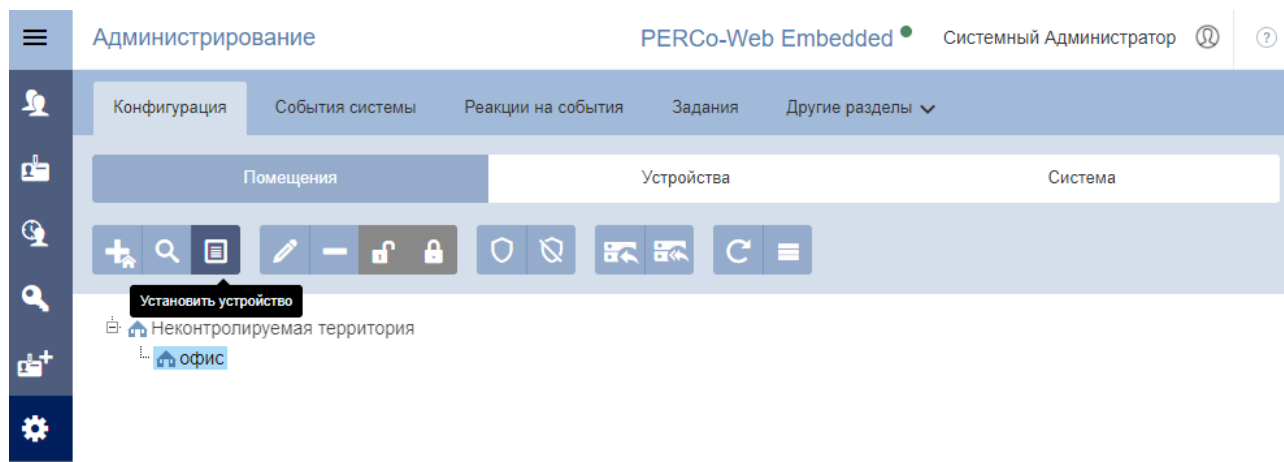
Администрирование

PERCo-Web Embedded

Системный Администратор

Конфигурация

События системы

Реакции на события

Задания

Другие разделы

Помещения

Устройства

Система

Установить устройство

Неконтролируемая территория

офис